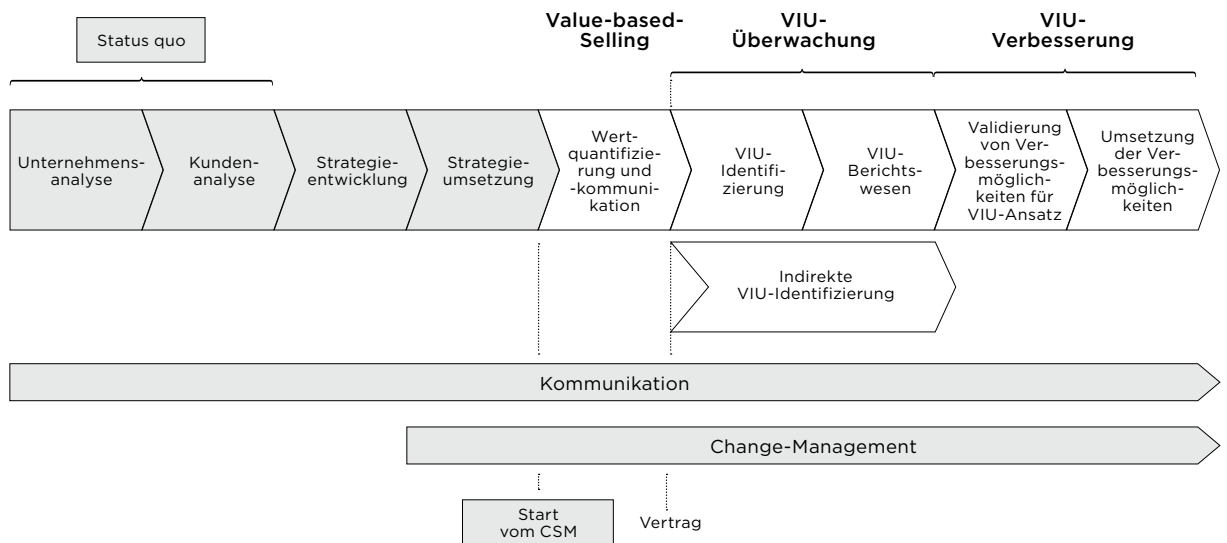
Status quo

Value-based-Selling

VIU-Überwachung

VIU-Verbesserung

Unternehmensanalyse

Kundenanalyse

Strategieentwicklung

Strategieumsetzung

Wertquantifizierung und -kommunikation

VIU-Identifizierung

VIU-Berichtswesen

Validierung von Verbesserungsmöglichkeiten für VIU-Ansatz

Umsetzung der Verbesserungsmöglichkeiten

Indirekte VIU-Identifizierung

Kommunikation

Change-Management

Start vom CSM

Vertrag